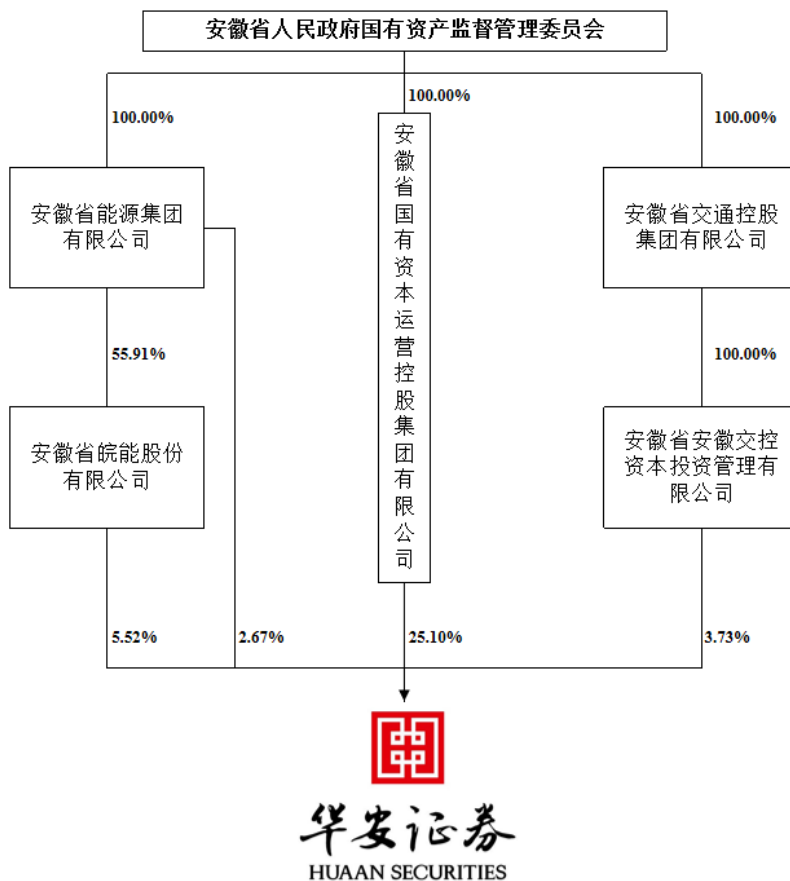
安徽省人民政府国有资产监督管理委员会

100.00%

100.00%

100.00%

安徽省能源集团有限公司

安徽省国有资本运营控股集团有限公司

安徽省交通控股集团有限公司

55.91%

100.00%

安徽省皖能股份有限公司

安徽省安徽交控资本投资管理有限公司

5.52%

2.67%

25.10%

3.73%

华安证券

HUAAN SECURITIES